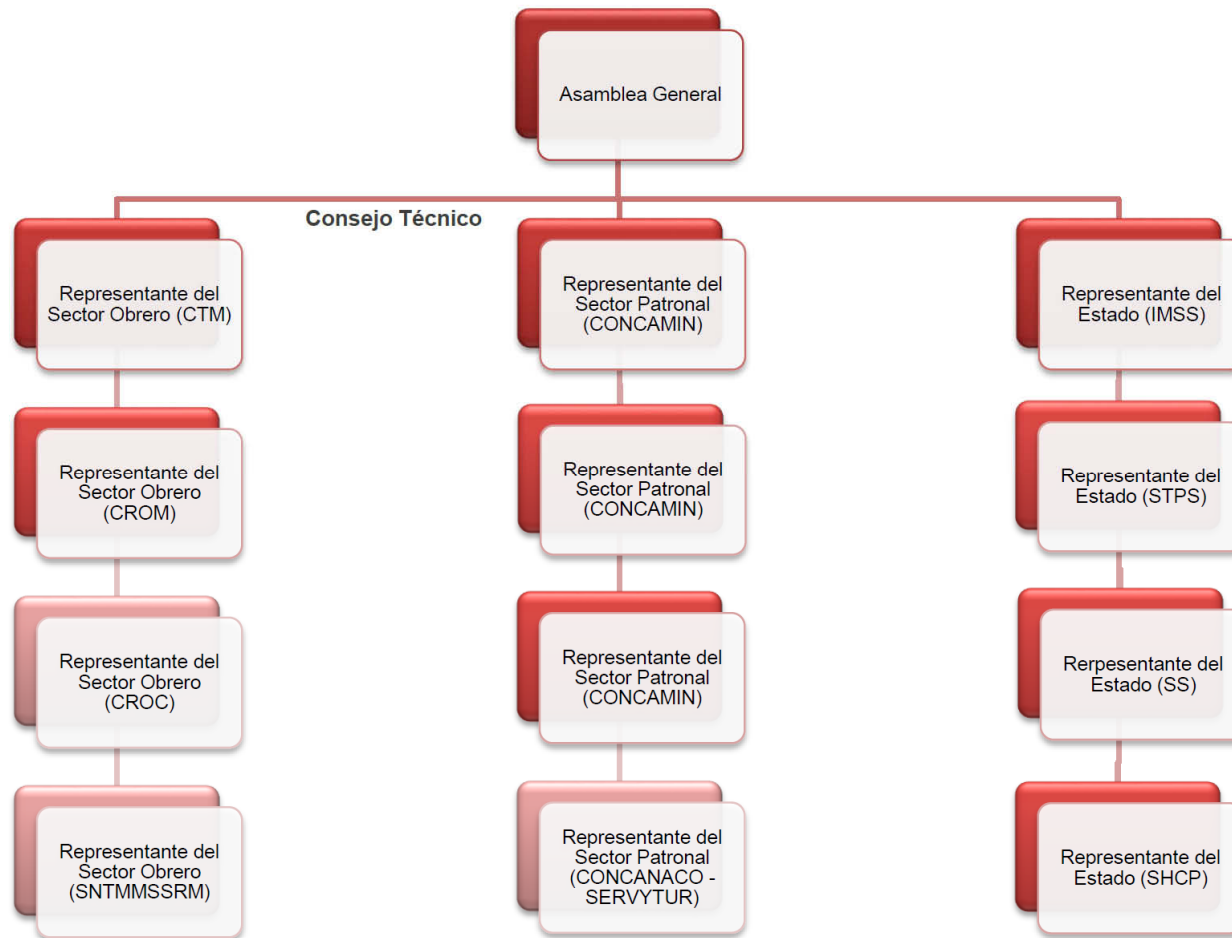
Asamblea General

Consejo Técnico

Representante del Sector Obrero (CTM)

Representante del Sector Obrero (CROM)

Representante del Sector Obrero (CROC)

Representante del Sector Obrero (SNTMMSSRM)

Representante del Sector Patronal (CONCAMIN)

Representante del Sector Patronal (CONCAMIN)

Representante del Sector Patronal (CONCAMIN)

Representante del Sector Patronal (CONCANACO - SERVYTUR)

Representante del Estado (IMSS)

Representante del Estado (STPS)

Rerpesentante del Estado (SS)

Representante del Estado (SHCP)